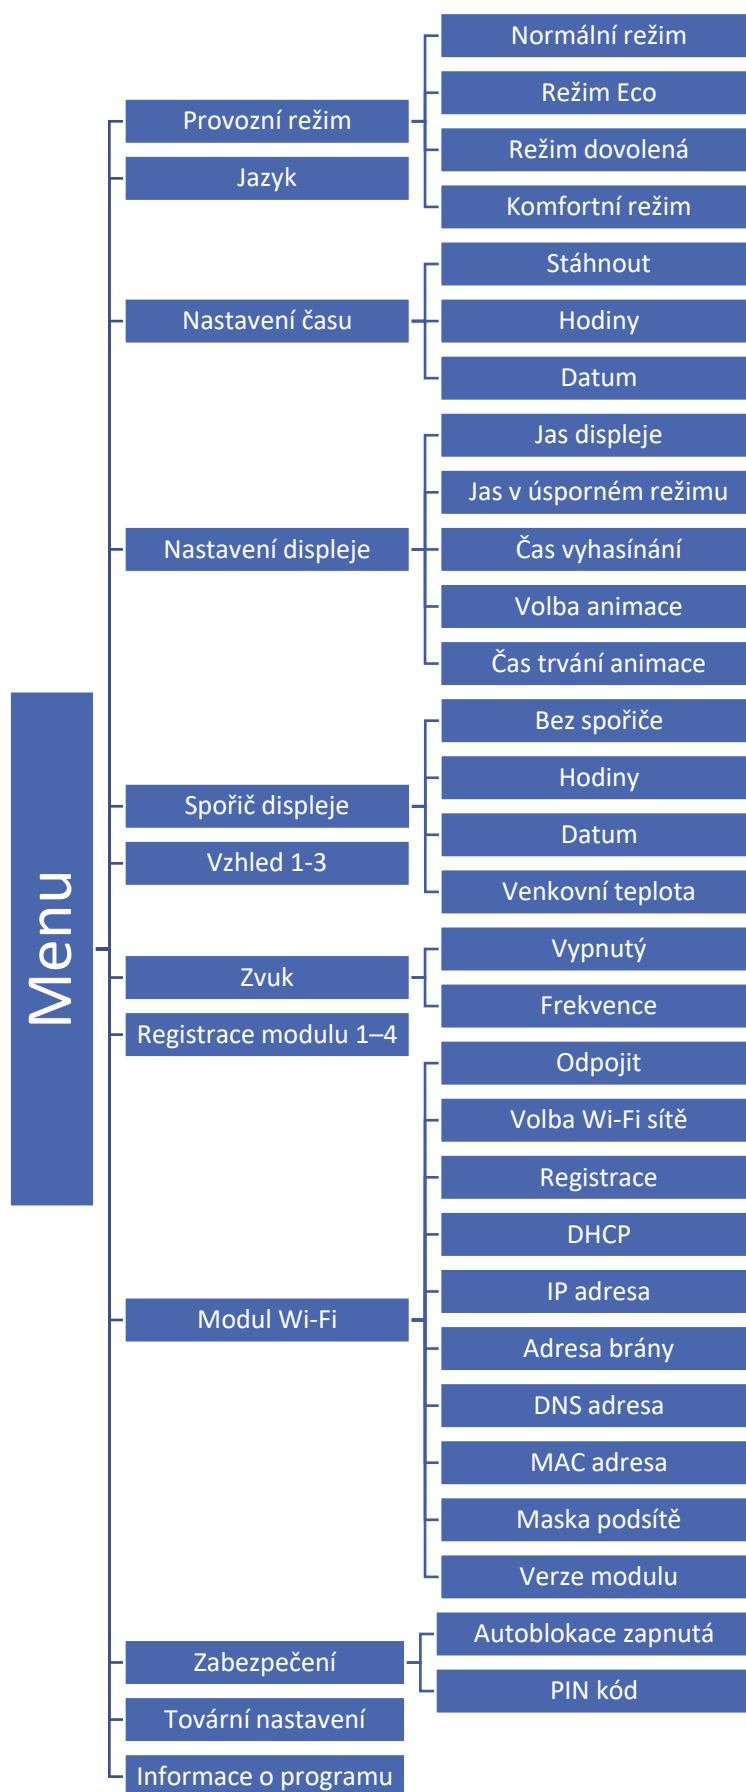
Menu

Provozní režim
Normální režim
Režim Eco
Režim dovolená
Komfortní režim

Jazyk

Nastavení času
Stáhnout
Hodiny
Datum

Nastavení displeje
Jas displeje
Jas v úsporném režimu
Čas vyhasínání
Volba animace
Čas trvání animace

Spořič displeje
Bez spořiče
Hodiny
Datum
Venkovní teplota

Vzhled 1-3

Zvuk
Vypnutý
Frekvence

Registrace modulu 1–4

Modul Wi-Fi
Odpojit
Volba Wi-Fi sítě
Registrace
DHCP
IP adresa
Adresa brány
DNS adresa
MAC adresa
Maska podsítě
Verze modulu

Zabezpečení
Autoblokace zapnutá
PIN kód

Tovární nastavení

Informace o programu